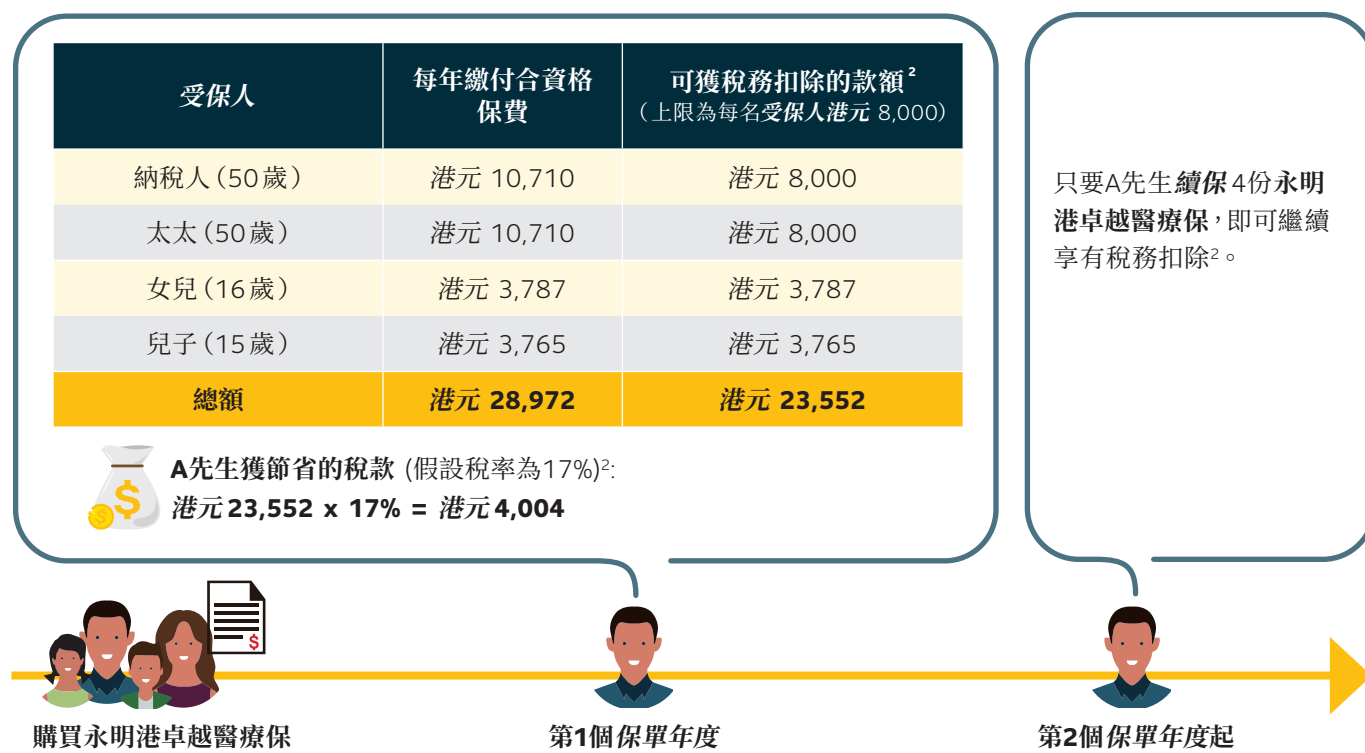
| 受保人 | 每年繳付合資格保費 | 可獲稅務扣除的款額$^2$（上限為每名受保人港元 8,000） |
|---|---|---|
| 納稅人（50歲） | 港元 10,710 | 港元 8,000 |
| 太太（50歲） | 港元 10,710 | 港元 8,000 |
| 女兒（16歲） | 港元 3,787 | 港元 3,787 |
| 兒子（15歲） | 港元 3,765 | 港元 3,765 |
| 總額 | 港元 28,972 | 港元 23,552 |

A先生獲節省的稅款 (假設稅率為17%)$^2$:
港元 23,552 x 17% = 港元 4,004

只要A先生續保 4份永明港卓越醫療保，即可繼續享有稅務扣除$^2$。

購買永明港卓越醫療保

第1個保單年度

第2個保單年度起